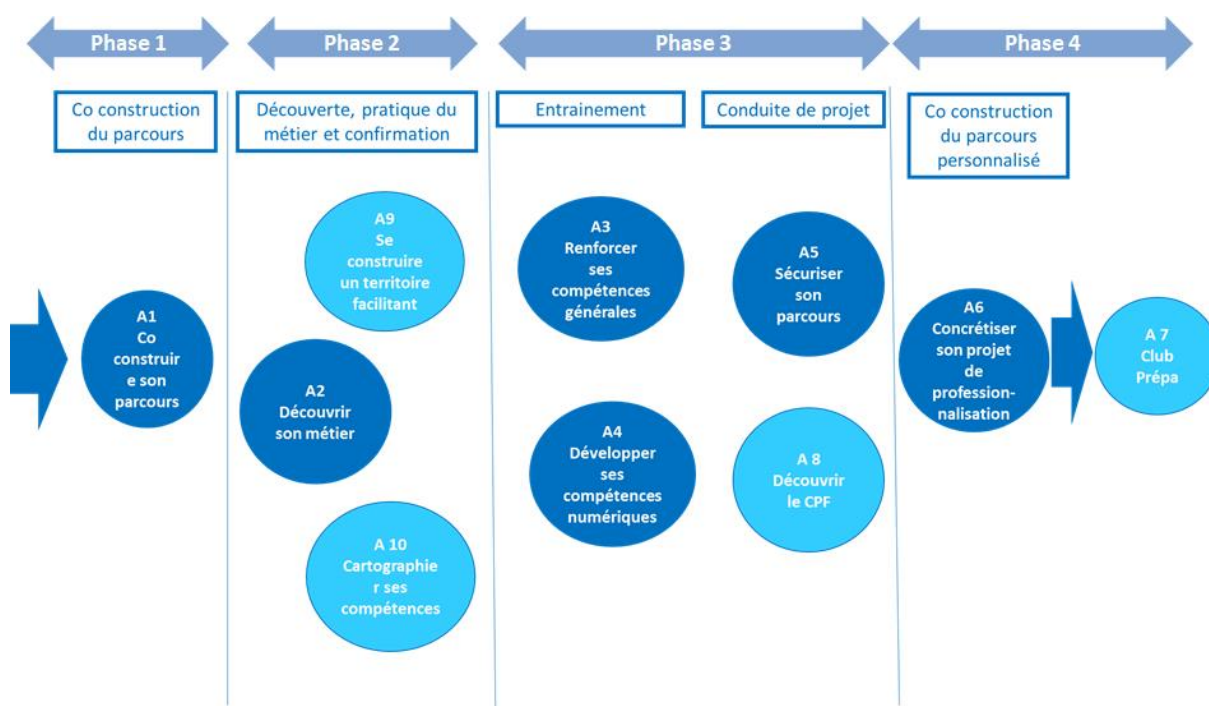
Phase 1

Co construction du parcours

A1
Co construire son parcours

Phase 2

Découverte, pratique du métier et confirmation

A9
Se construire un territoire facilitant

A2
Découvrir son métier

A 10
Cartographier ses compétences

Phase 3

Entrainement

Conduite de projet

A3
Renforcer ses compétences générales

A4
Développer ses compétences numériques

A5
Sécuriser son parcours

A 8
Découvrir le CPF

Phase 4

Co construction du parcours personnalisé

A6
Concrétiser son projet de professionnalisation

A 7
Club Prépa